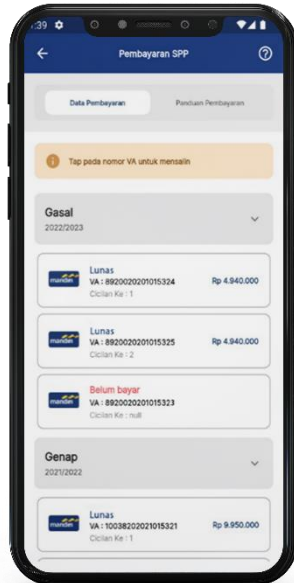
:39

Pembayaran SPP

Data Pembayaran

Panduan Pembayaran

Tap pada nomor VA untuk mensalin

Gasal
2022/2023

mandiri
Lunas
VA : 8920020201015324
Cicilan Ke : 1
Rp 4.940.000

mandiri
Lunas
VA : 8920020201015325
Cicilan Ke : 2
Rp 4.940.000

mandiri
Belum bayar
VA : 8920020201015323
Cicilan Ke : null

Genap
2021/2022

mandiri
Lunas
VA : 10038202021015321
Cicilan Ke : 1
Rp 9.950.000